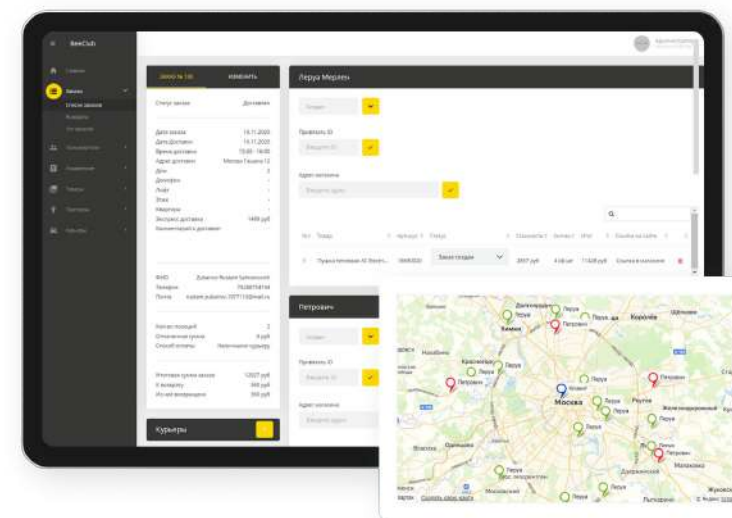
BeeClub

Леруа Мерлен

Петрович

Курьеры

Статус заказа
Доставка

Дата заказа
Дата доставки
Время доставки
Адрес доставки

Химки
Леруа
Петрович
Королёв
Красногорск
Москва
Реутов
Железнодорожный
Одинцово
Люберцы
Мытищи
Балашиха
Видное
Дзержинский
Малаховка
Жуковский
Лыткарино
Петрович
Леруа
Леруа
Петрович
Щёлково
Леруа
Петрович
Леруа
Леруа
Петрович
Леруа
Петрович
Леруа
Леруа
Леруа
Леруа
Петрович
Сколько не закрыто